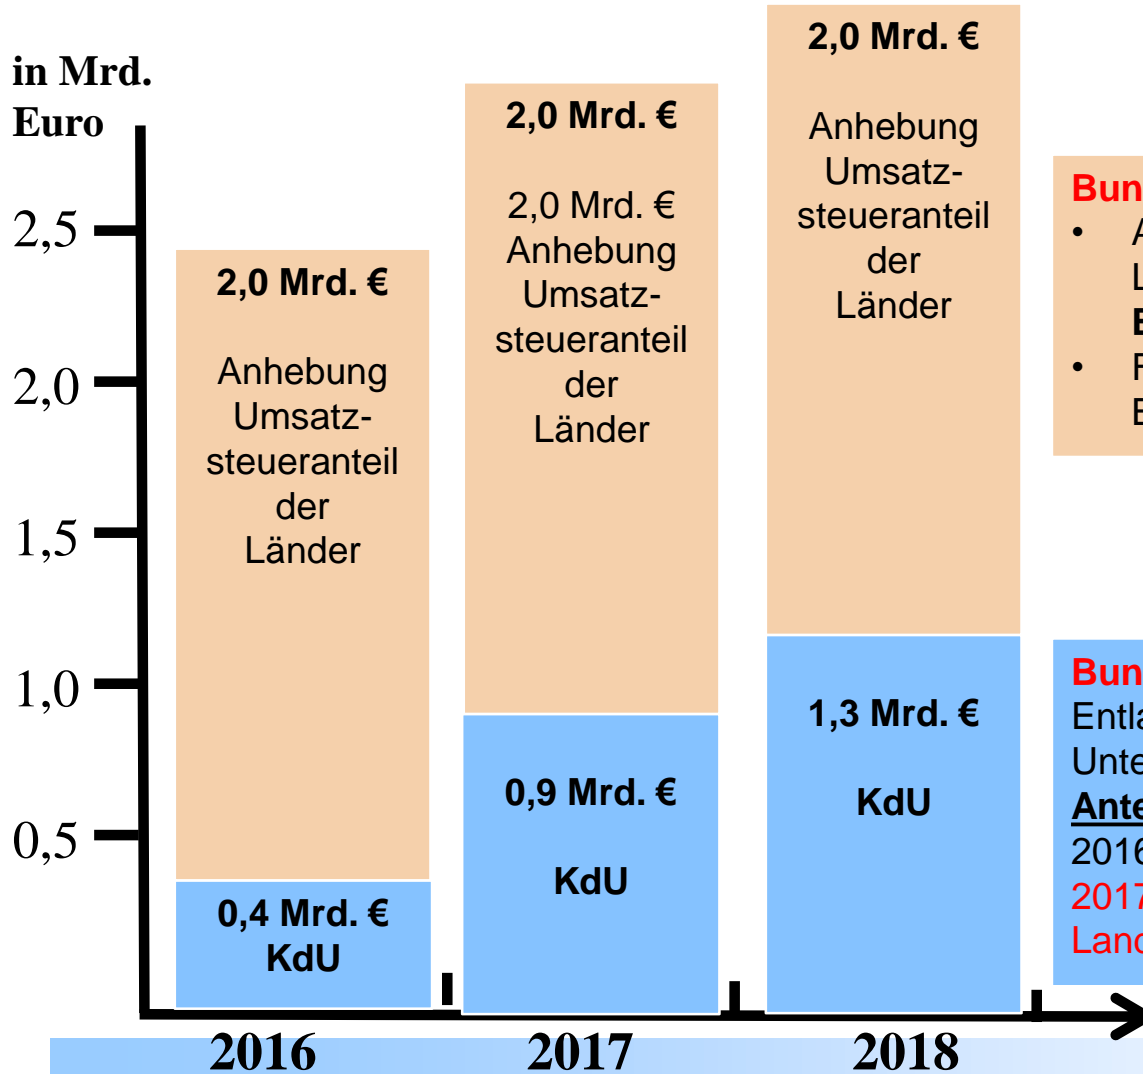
in Mrd. Euro

2,5

2,0

1,5

1,0

0,5

2,0 Mrd. €

Anhebung Umsatzsteueranteil der Länder

0,4 Mrd. € KdU

2,0 Mrd. €

2,0 Mrd. € Anhebung Umsatzsteueranteil der Länder

0,9 Mrd. €

KdU

2,0 Mrd. €

Anhebung Umsatzsteueranteil der Länder

1,3 Mrd. €

KdU

Bun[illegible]
• A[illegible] L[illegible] E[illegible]
• F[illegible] E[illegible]

Bun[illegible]
Entla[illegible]
Unte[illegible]
Ante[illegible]
2016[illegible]
2017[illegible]
Land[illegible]

2016

2017

2018